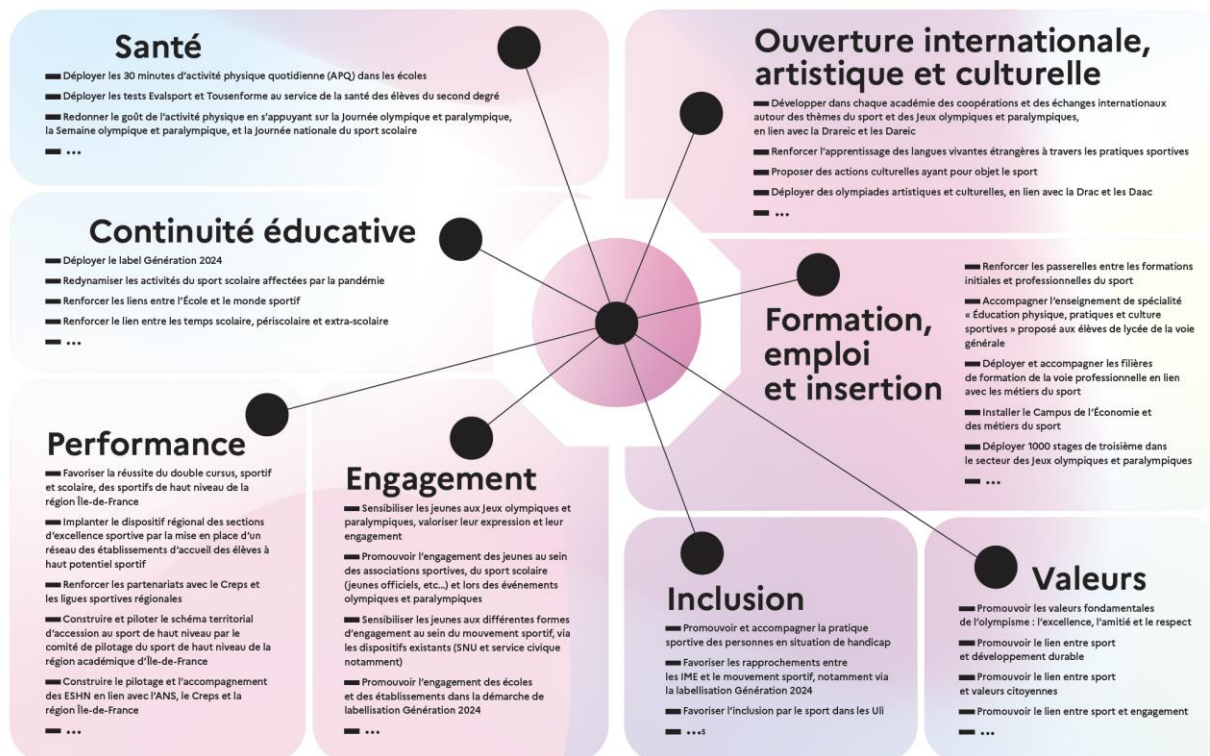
Santé

Déployer les 30 minutes d'activité physique quotidienne (APQ) dans les écoles

Déployer les tests Evalsport et Tousenforme au service de la santé des élèves du second degré

Redonner le goût de l'activité physique en s'appuyant sur la Journée olympique et paralympique, la Semaine olympique et paralympique, et la Journée nationale du sport scolaire

...

Ouverture internationale, artistique et culturelle

Développer dans chaque académie des coopérations et des échanges internationaux autour des thèmes du sport et des Jeux olympiques et paralympiques, en lien avec la Drareic et les Dareic

Renforcer l'apprentissage des langues vivantes étrangères à travers les pratiques sportives

Proposer des actions culturelles ayant pour objet le sport

Déployer des olympiades artistiques et culturelles, en lien avec la Drac et les Daac

...

Continuité éducative

Déployer le label Génération 2024

Redynamiser les activités du sport scolaire affectées par la pandémie

Renforcer les liens entre l'École et le monde sportif

Renforcer le lien entre les temps scolaire, périscolaire et extra-scolaire

...

Formation, emploi et insertion

Renforcer les passerelles entre les formations initiales et professionnelles du sport

Accompagner l'enseignement de spécialité « Éducation physique, pratiques et culture sportives » proposé aux élèves de lycée de la voie générale

Déployer et accompagner les filières de formation de la voie professionnelle en lien avec les métiers du sport

Installer le Campus de l'Économie et des métiers du sport

Déployer 1000 stages de troisième dans le secteur des Jeux olympiques et paralympiques

...

Performance

Favoriser la réussite du double cursus, sportif et scolaire, des sportifs de haut niveau de la région Île-de-France

Implanter le dispositif régional des sections d'excellence sportive par la mise en place d'un réseau des établissements d'accueil des élèves à haut potentiel sportif

Renforcer les partenariats avec le Creps et les ligues sportives régionales

Construire et piloter le schéma territorial d'accession au sport de haut niveau par le comité de pilotage du sport de haut niveau de la région académique d'Île-de-France

Construire le pilotage et l'accompagnement des ESHN en lien avec l'ANS, le Creps et la région Île-de-France

...

Engagement

Sensibiliser les jeunes aux Jeux olympiques et paralympiques, valoriser leur expression et leur engagement

Promouvoir l'engagement des jeunes au sein des associations sportives, du sport scolaire (jeunes officiels, etc...) et lors des événements olympiques et paralympiques

Sensibiliser les jeunes aux différentes formes d'engagement au sein du mouvement sportif, via les dispositifs existants (SNU et service civique notamment)

Promouvoir l'engagement des écoles et des établissements dans la démarche de labellisation Génération 2024

...

Inclusion

Promouvoir et accompagner la pratique sportive des personnes en situation de handicap

Favoriser les rapprochements entre les IME et le mouvement sportif, notamment via la labellisation Génération 2024

Favoriser l'inclusion par le sport dans les Uli

...s

Valeurs

Promouvoir les valeurs fondamentales de l'olympisme : l'excellence, l'amitié et le respect

Promouvoir le lien entre sport et développement durable

Promouvoir le lien entre sport et valeurs citoyennes

Promouvoir le lien entre sport et engagement

...